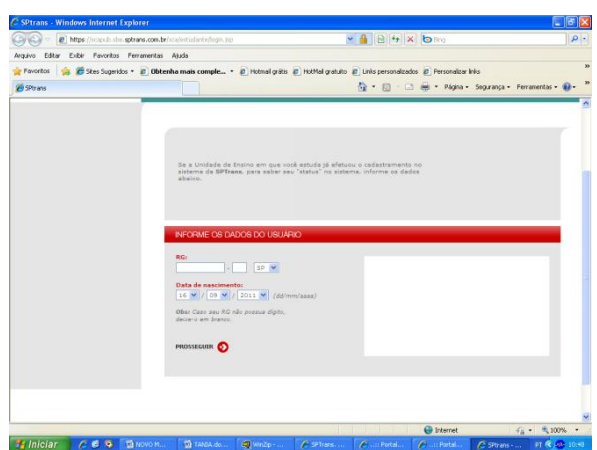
SPtrans - Windows Internet Explorer

https://scapub.sbe.sptrans.com.br/scaestudantelogin.jsp

Bing

Arquivo Editar Exibir Favoritos Ferramentas Ajuda

Favoritos Sites Sugeridos Obtenha mais comple... Hotmail grátis HotMail gratuito Links personalizados Personalizar links

SPtrans

Página Segurança Ferramentas

Se a Unidade de Ensino em que você estuda já efetuou o cadastramento no sistema da SPTrans, para saber seu "status" no sistema, informe os dados abaixo.

INFORME OS DADOS DO USUARIO

RG:

SP

Data de nascimento:

16 / 09 / 2011 (dd/mm/aaaa)

Obs: Caso seu RG não possua dígito, deixe-o em branco.

PROSSEGUIR

Internet 100%

Iniciar NOVO M... TABA.do... WinZip - ... SPtrans. ... :: Portal... :: Portal... SPtrans - ... PT 10:48